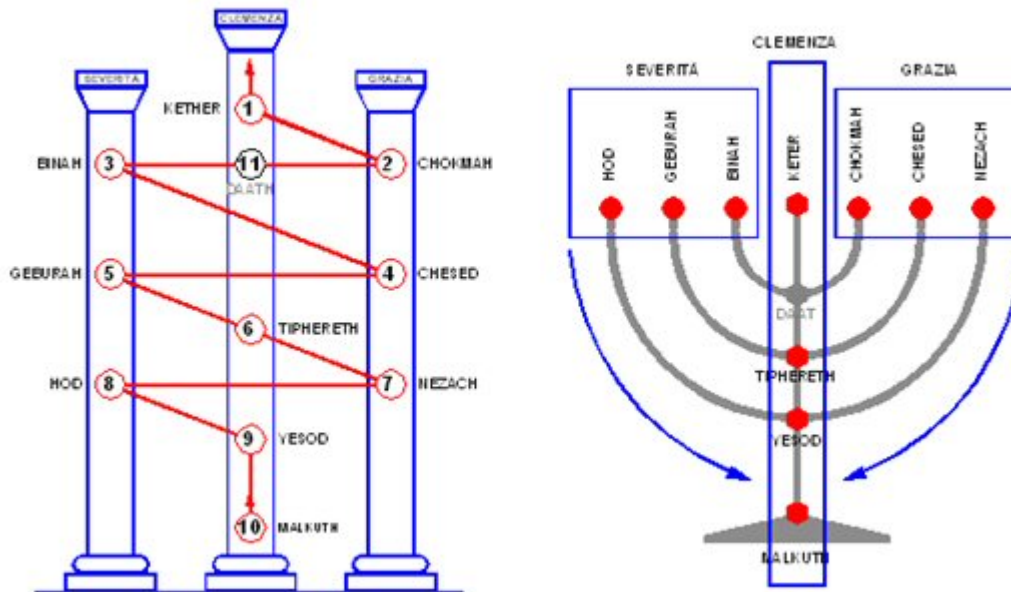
CLEMENZA
SEVERITÀ
GRAZIA
KETHER 1
BINAH 3
11
DAATH
2 CHOKMAH
GEBURAH 5
4 CHESED
6 TIPHERETH
HOD 8
7 NEZACH
9 VESOD
10 MALKUTH

CLEMENZA
SEVERITÀ
GRAZIA
HOD
GEBURAH
BINAH
KETER
CHOKMAH
CHESED
NEZACH
DAAT
TIPHERETH
YESOD
MALKUTH